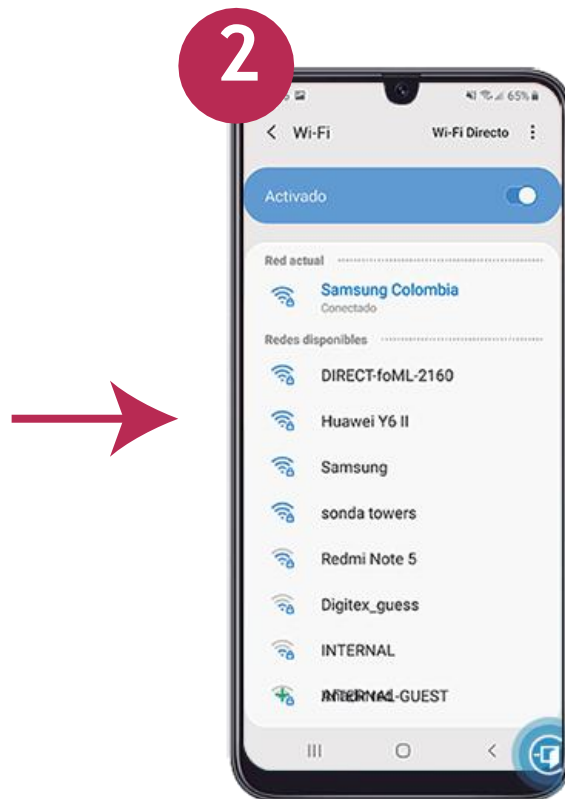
2

65%

< Wi-Fi

Wi-Fi Directo

Activado

Red actual

Samsung Colombia
Conectado

Redes disponibles

DIRECT-foML-2160

Huawei Y6 II

Samsung

sonda towers

Redmi Note 5

Digitex_guess

INTERNAL

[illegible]-GUEST